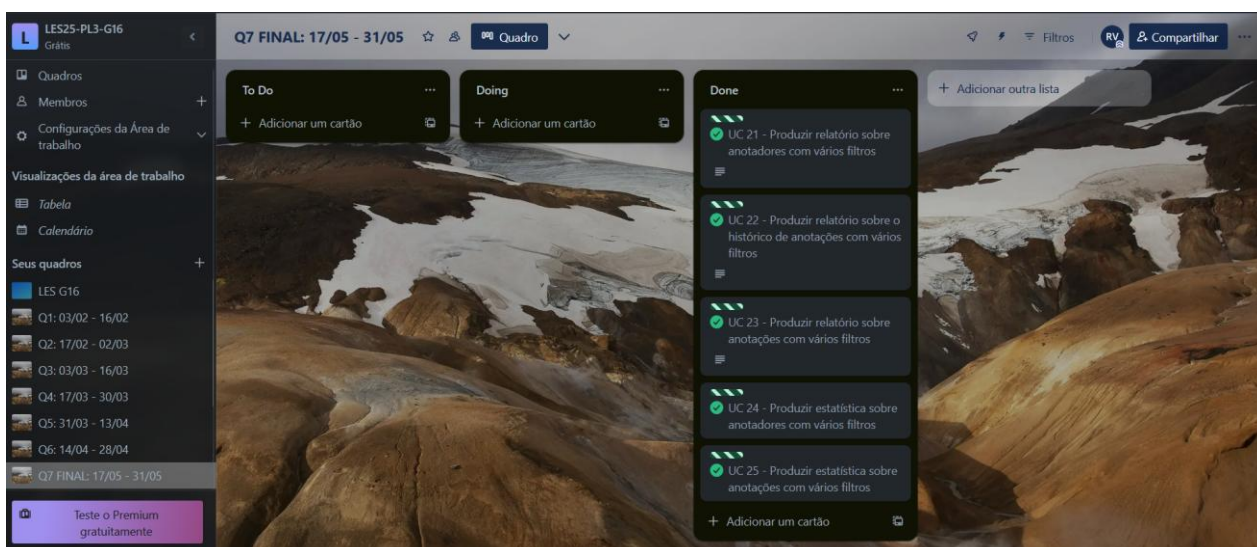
L LES25-PL3-G16
Grátis

Quadros
Membros +
Configurações da Área de trabalho

Visualizações da área de trabalho
Tabela
Calendário

Seus quadros +
LES G16
Q1: 03/02 - 16/02
Q2: 17/02 - 02/03
Q3: 03/03 - 16/03
Q4: 17/03 - 30/03
Q5: 31/03 - 13/04
Q6: 14/04 - 28/04
Q7 FINAL: 17/05 - 31/05

Teste o Premium gratuitamente

Q7 FINAL: 17/05 - 31/05
Quadro
Filtros
RV
Compartilhar

To Do
+ Adicionar um cartão

Doing
+ Adicionar um cartão

Done
UC 21 - Produzir relatório sobre anotadores com vários filtros
UC 22 - Produzir relatório sobre o histórico de anotações com vários filtros
UC 23 - Produzir relatório sobre anotações com vários filtros
UC 24 - Produzir estatística sobre anotadores com vários filtros
UC 25 - Produzir estatística sobre anotações com vários filtros
+ Adicionar um cartão

+ Adicionar outra lista